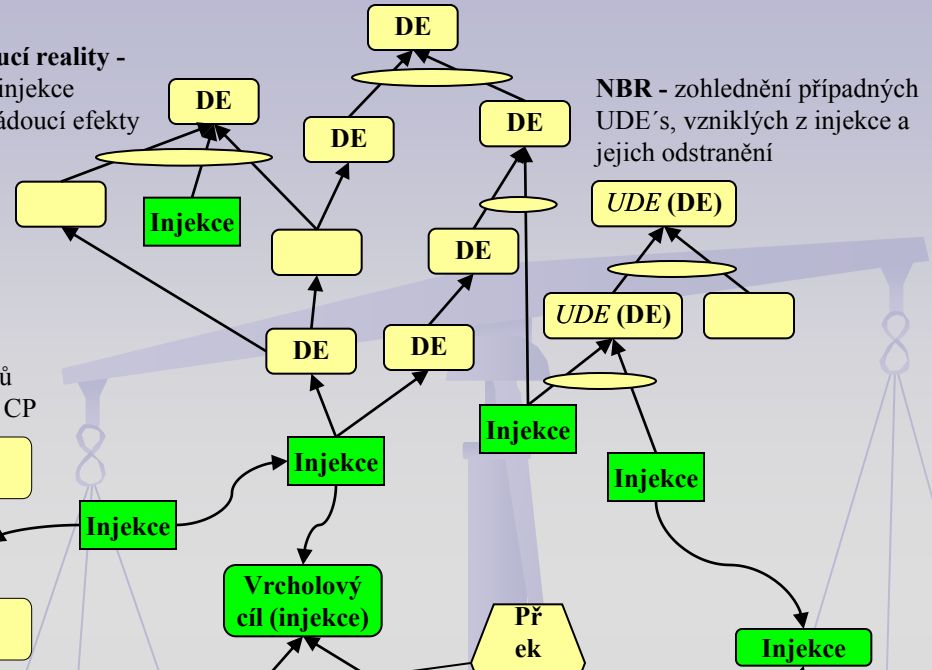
ucí reality -
injekce
ádoucí efekty

DE

DE

DE

DE

Injekce

NBR - zohlednění případných UDE´s, vzniklých z injekce a jejich odstranění

UDE (DE)

DE

UDE (DE)

DE

DE

ů
CP

Injekce

Injekce

Injekce

Injekce

Vrcholový cíl (injekce)

Př
ek

Injekce